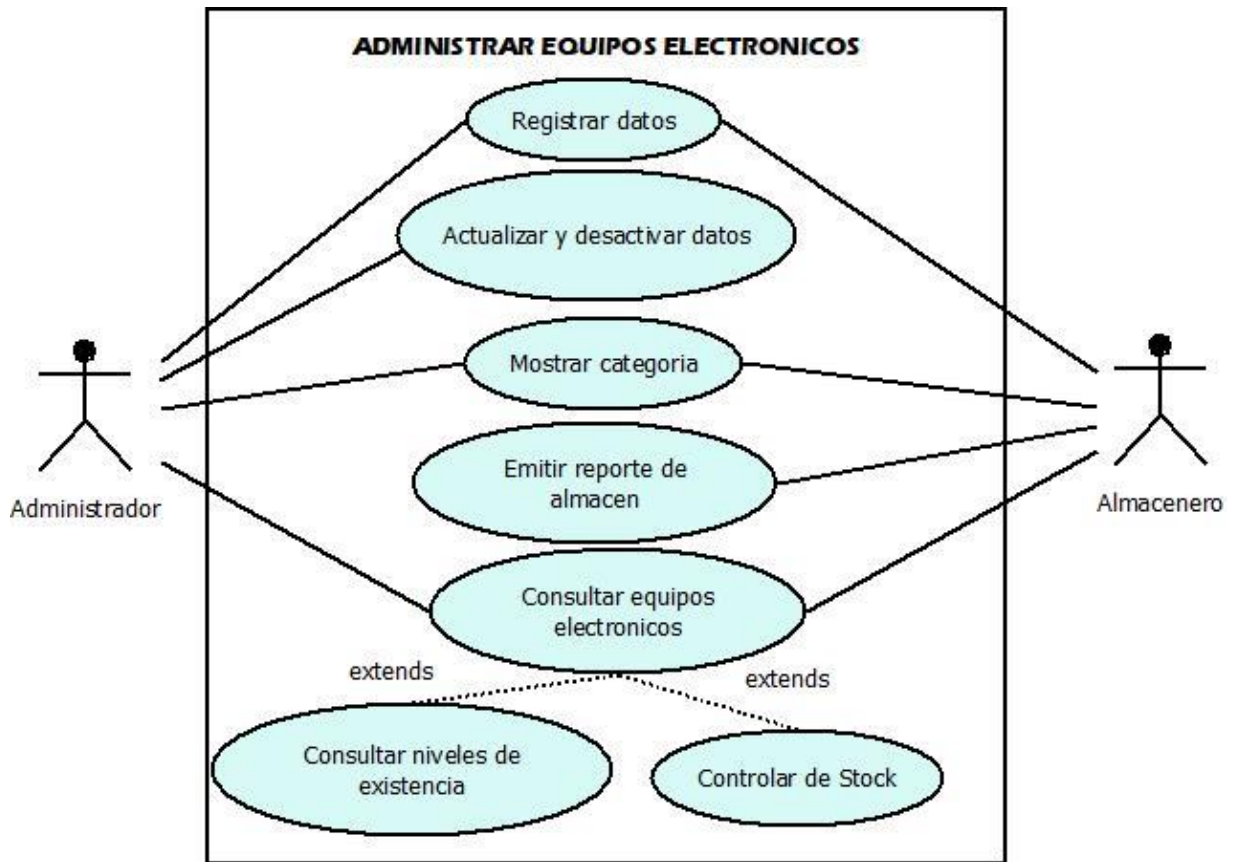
ADMINISTRAR EQUIPOS ELECTRONICOS

Registrar datos

Actualizar y desactivar datos

Administrador

Mostrar categoria

Almacenero

Emitir reporte de almacen

Consultar equipos electronicos

extends

extends

Consultar niveles de existencia

Controlar de Stock